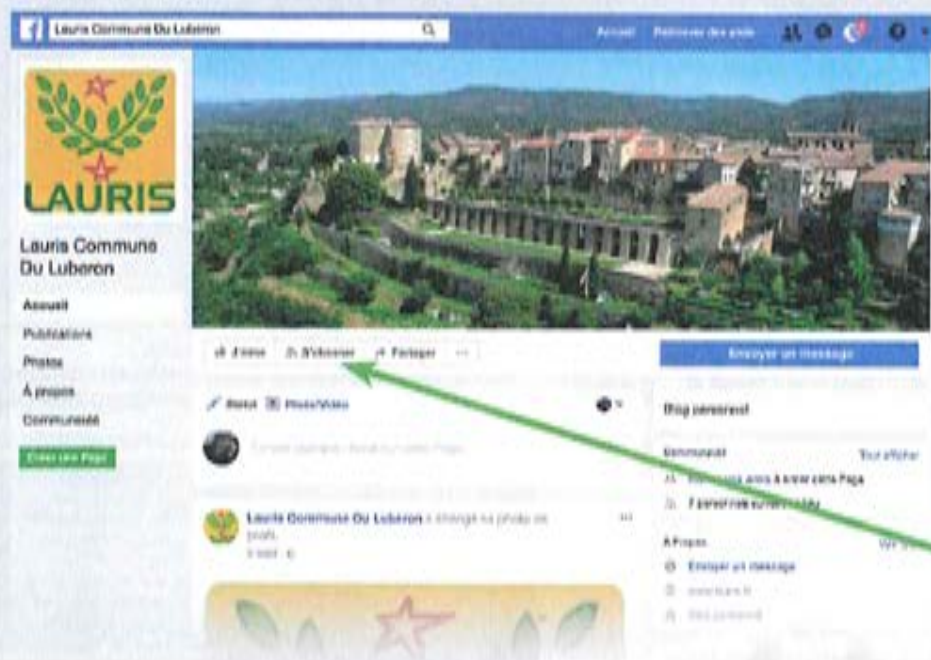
Lauris Commune Du Luberon

Accueil Retrouver des amis

LAURIS

Lauris Commune Du Luberon

Accueil

Publications

Photos

À propos

Communauté

Créer une Page

J'aime S'abonner Partager ···

Envoyer un message

Statut Photo/Vidéo

Écrire quelque chose sur cette Page

Lauris Commune Du Luberon a changé sa photo de profil.

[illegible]

Blog personnel

Communauté Tout afficher

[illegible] amis à aimer cette Page

7 personnes suivent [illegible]

À Propos

Envoyer un message

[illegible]

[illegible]